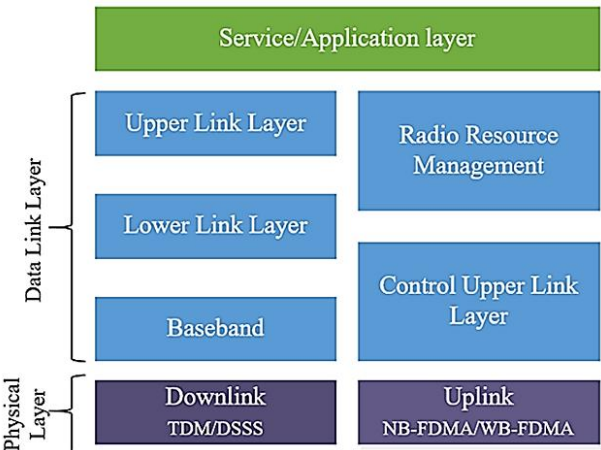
Service/Application layer

Data Link Layer

Upper Link Layer

Lower Link Layer

Baseband

Radio Resource Management

Control Upper Link Layer

Physical Layer

Downlink
TDM/DSSS

Uplink
NB-FDMA/WB-FDMA